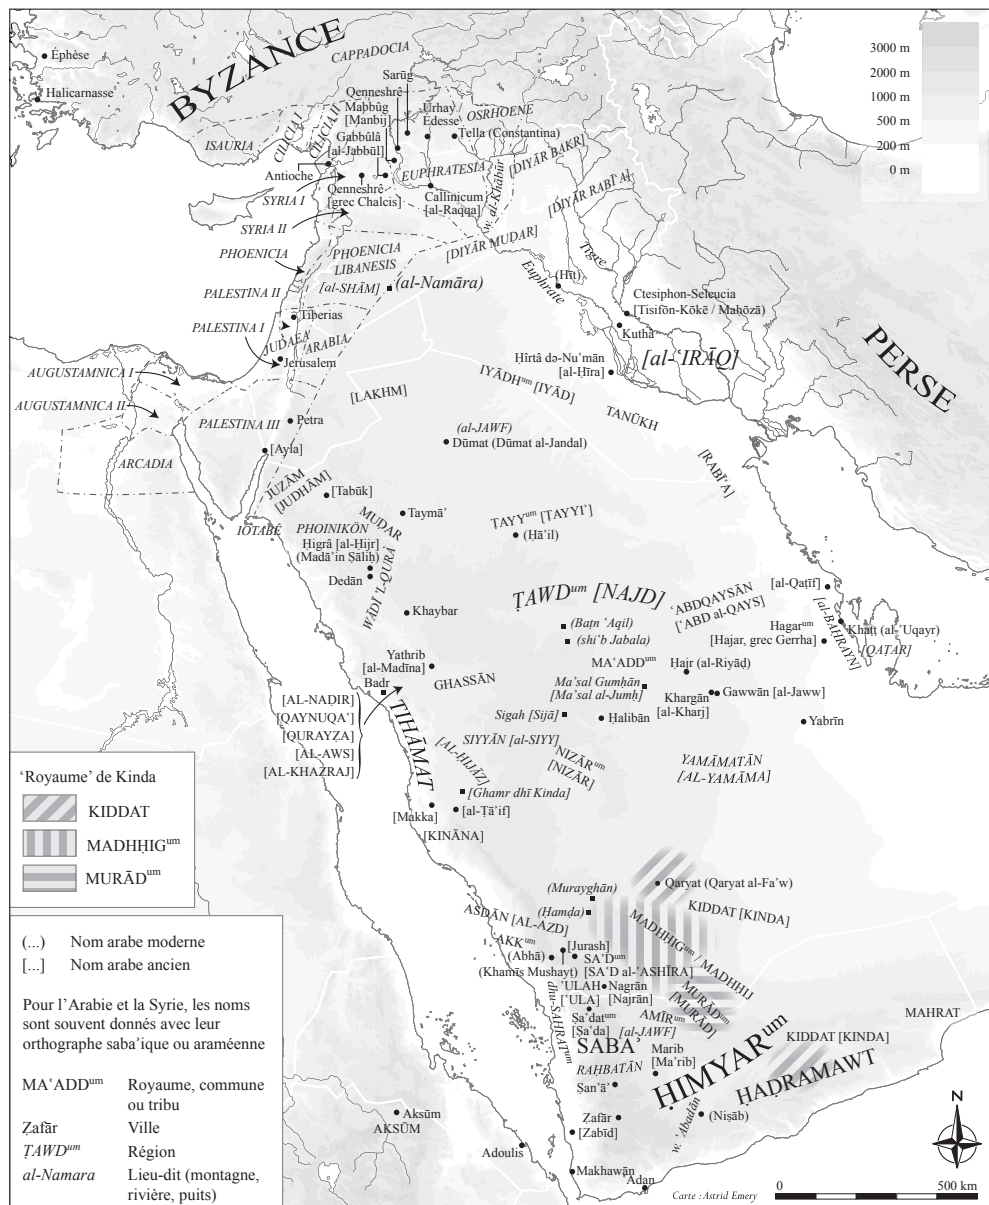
BYZANCE
CAPPADOCIA
Éphèse
Halicarnasse
ISAURIA
CILICIA I
CILICIA II
Sarūg
Qenneshrê
Mabbūg [Manbij]
Gabbûlâ [al-Jabbūl]
Urhay Edesse
OSRHOENE
Tella (Constantina)
Antioche
Qenneshrê [grec Chalcis]
EUPHRATESIA
Callinicum [al-Raqqa]
al-Khābūr
[DIYĀR BAKR]
[DIYĀR RABĪʿA]
SYRIA I
SYRIA II
PHOENICIA
PHOENICIA LIBANESIS
[DIYĀR MUḌAR]
Tigre
Euphrate
(Hīt)
PALESTINA II
[al-SHĀM]
(al-Namāra)
PALESTINA I
Tiberias
JUDAEA
ARABIA
Jerusalem
Ctesiphon-Seleucia [Tisifōn-Kōkē / Maḥōzā]
Kutha
[al-ʿIRĀQ]
PERSE
Hîrtâ də-Nuʿmān [al-Ḥīra]
IYĀDHum [IYĀD]
AUGUSTAMNICA I
AUGUSTAMNICA II
[LAKHM]
TANŪKH
PALESTINA III
Petra
(al-JAWF)
Dūmat (Dūmat al-Jandal)
ARCADIA
[Ayla]
[RABĪʿA]
JUZĀM [JUDHĀM]
[Tabūk]
Taymāʾ
IOTABÊ
PHOINIKŌN
MUḌAR
ṬAYYum [ṬAYYIʾ]
Higrâ [al-Hijr] (Madāʾin Ṣāliḥ)
(Ḥāʾil)
Dedān
WĀDI 'L-QURĀ
ṬAWDum [NAJD]
[al-Qaṭīf]
ʿABDQAYSĀN [ʿABD al-QAYS]
Khaybar
(Baṭn ʿAqīl)
(shiʿb Jabala)
[al-BAḤRAYN]
Khaṭṭ (al-ʿUqayr)
Hagarum [Hajar, grec Gerrha]
[QAṬAR]
Yathrib [al-Madīna]
MAʿADDum
Hajr (al-Riyāḍ)
Badr
GHASSĀN
Maʾsal Gumḥān [Maʾsal al-Jumḥ]
Khargān [al-Kharj]
Gawwān [al-Jaww]
[AL-NAḌĪR]
[QAYNUQAʿ]
[QURAYẒA]
[AL-AWS]
[AL-KHAZRAJ]
TIHĀMAT
Sigah [Sijā]
Ḥalibān
Yabrīn
SIYYĀN [al-SIYY]
NIZĀRum [NIZĀR]
[AL-ḤIJĀZ]
YAMĀMATĀN [AL-YAMĀMA]
ʻRoyaume' de Kinda
KIDDAT
MADHḤIGum
MURĀDum
[Ghamr dhī Kinda]
[Makka]
[al-Ṭāʾif]
[KINĀNA]
(Murayghān)
Qaryat (Qaryat al-Faʾw)
KIDDAT [KINDA]
(Hamḍa)
ASDĀN [AL-AZD]
AKKum
[Jurash]
(Abhā)
SAʿDum
(Khamīs Mushayt)
[SAʿD al-ʿASHĪRA]
MADHḤIGum / MADHHIJ
ʿULAH [ʿULA]
Nagrān [Najrān]
MURĀD [MURĀD]
AMĪRum
Saʿdatum [Ṣaʿda]
[al-JAWF]
dhu-SAHRATum
SABAʾ
ḤIMYARum
KIDDAT [KINDA]
MAHRAT
Marib [Maʾrib]
RAḤBATĀN
Ṣanʿāʾ
ḤAḌRAMAWT
w. ʿAbadān
(Nisāb)
Ẓafār
[Zabīd]
Aksūm
AKSŪM
Adoulis
Makhawān
ʿAdan
(...) Nom arabe moderne
[...] Nom arabe ancien
Pour l'Arabie et la Syrie, les noms sont souvent donnés avec leur orthographe saba'ique ou araméenne
MAʿADDum Royaume, commune ou tribu
Ẓafār Ville
ṬAWDum Région
al-Namara Lieu-dit (montagne, rivière, puits)
3000 m
2000 m
1000 m
500 m
200 m
0 m
N
0
500 km
Carte : Astrid Emery